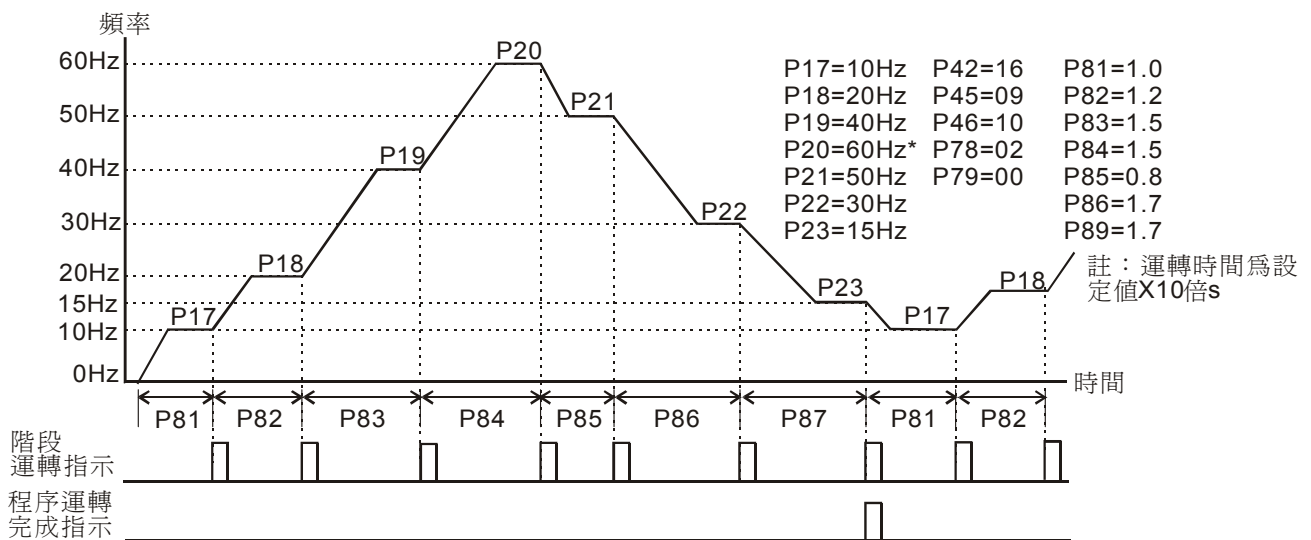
頻率

60Hz
50Hz
40Hz
30Hz
20Hz
15Hz
10Hz
0Hz

P20
P21
P19
P22
P18
P23
P17
P17
P18

| P17=10Hz | P42=16 | P81=1.0 |
|---|---|---|
| P18=20Hz | P45=09 | P82=1.2 |
| P19=40Hz | P46=10 | P83=1.5 |
| P20=60Hz* | P78=02 | P84=1.5 |
| P21=50Hz | P79=00 | P85=0.8 |
| P22=30Hz | | P86=1.7 |
| P23=15Hz | | P89=1.7 |

註：運轉時間為設定值X10倍s

時間

P81 P82 P83 P84 P85 P86 P87 P81 P82

階段
運轉指示

程序運轉
完成指示